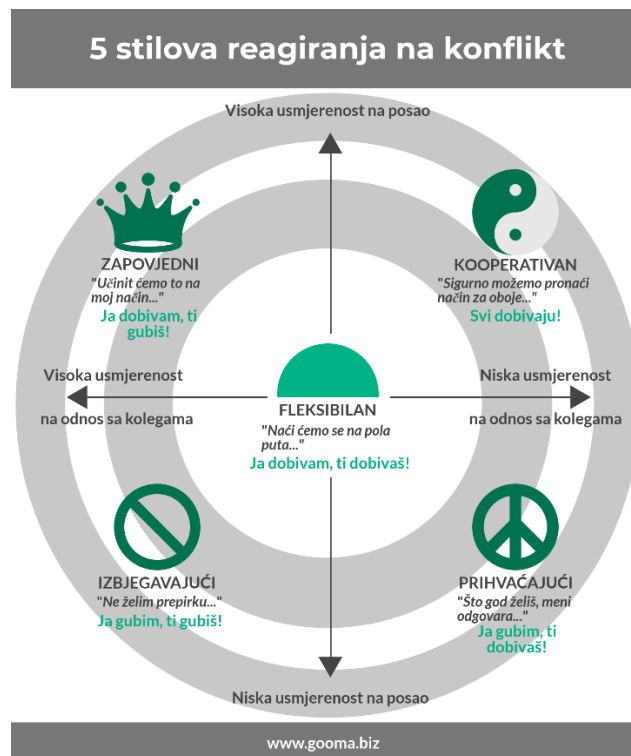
5 stilova reagiranja na konflikt

Visoka usmjerenost na posao

ZAPOVJEDNI
"Učinit ćemo to na moj način..."
Ja dobivam, ti gubiš!

KOOPERATIVAN
"Sigurno možemo pronaći način za oboje..."
Svi dobivaju!

Visoka usmjerenost na odnos sa kolegama

Niska usmjerenost na odnos sa kolegama

FLEKSIBILAN
"Naći ćemo se na pola puta..."
Ja dobivam, ti dobivaš!

IZBJEGAVAJUĆI
"Ne želim prepirku..."
Ja gubim, ti gubiš!

PRIHVAĆAJUĆI
"Što god želiš, meni odgovara..."
Ja gubim, ti dobivaš!

Niska usmjerenost na posao

www.gooma.biz